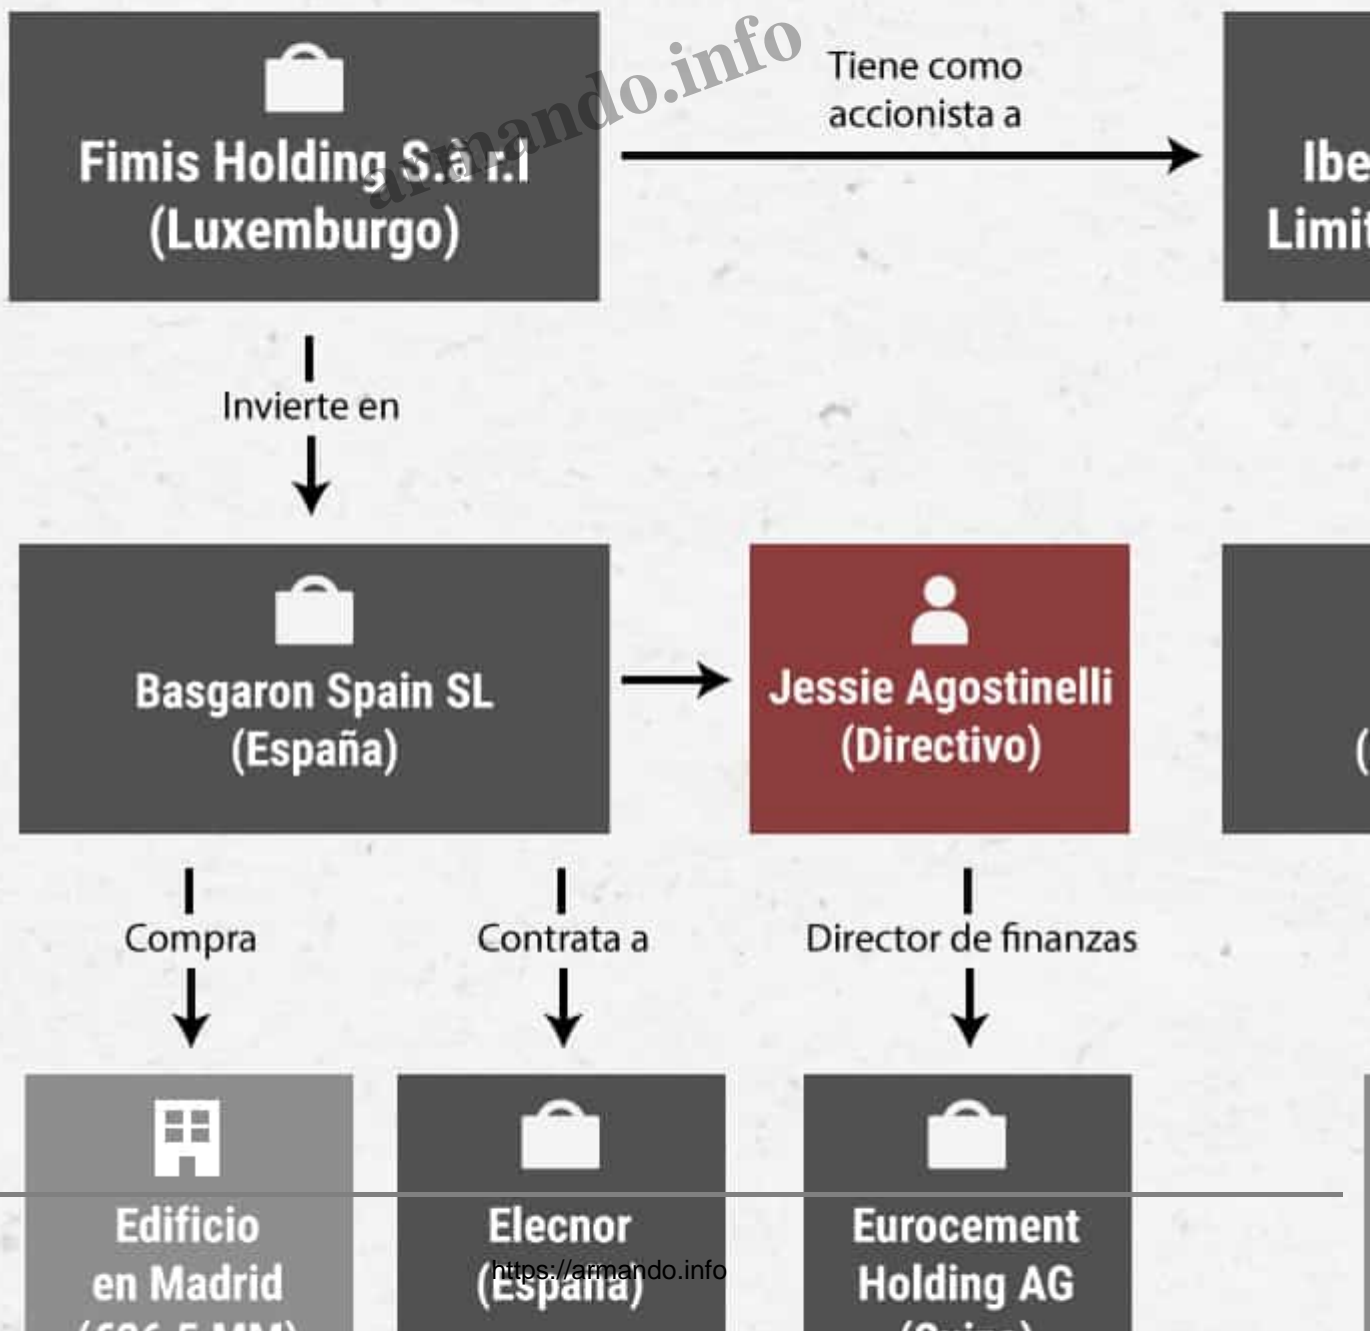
armando.info

Fimis Holding S.à r.l (Luxemburgo)

Tiene como accionista a

Ibe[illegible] Limit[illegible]

Invierte en

Basgaron Spain SL (España)

Jessie Agostinelli (Directivo)

([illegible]

Compra

Contrata a

Director de finanzas

Edificio en Madrid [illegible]

Elecnor (España)

https://armando.info

Eurocement Holding AG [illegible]